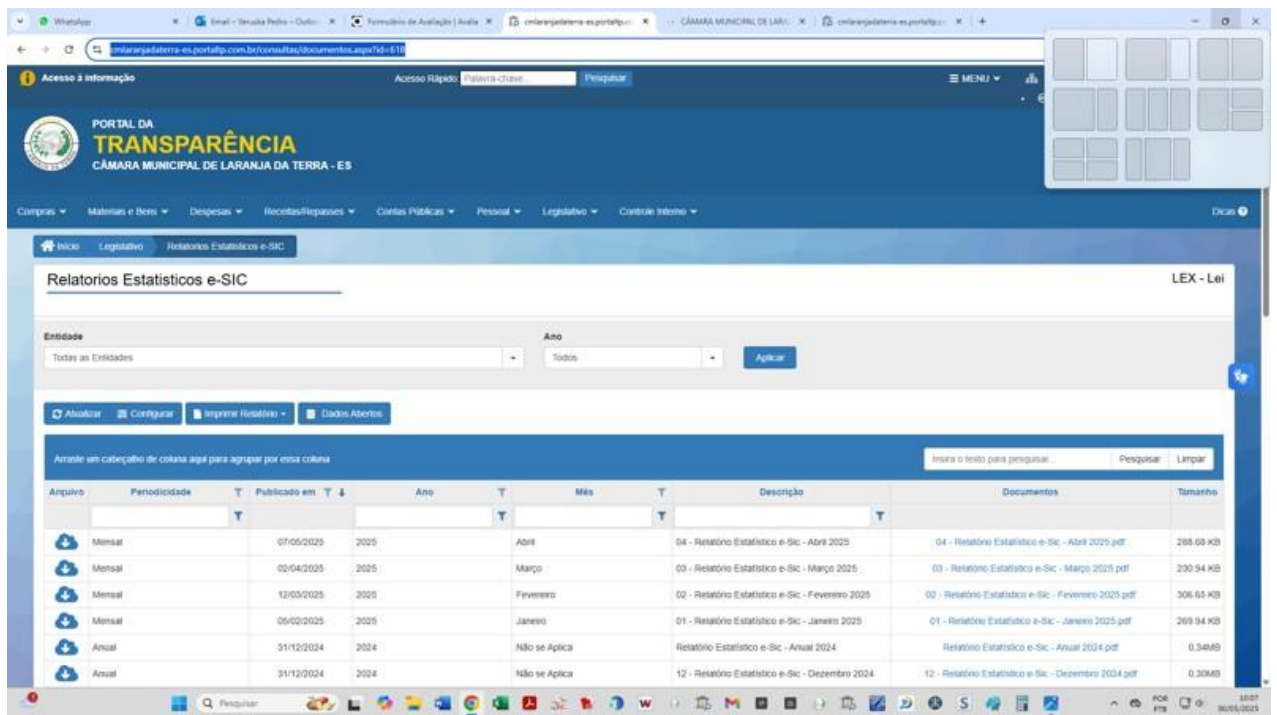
WhatsApp | Email - Veruska Pedro - Outlo | Formulário de Avaliação | Avalia | cmlaranjadaterra-es.portaltp | CÂMARA MUNICIPAL DE LARAN | cmlaranjadaterra-es.portaltp

cmlaranjadaterra-es.portaltp.com.br/consultas/documentos.aspx?id=618

Acesso à informação

Acesso Rápido: Palavra-chave... Pesquisar

MENU

PORTAL DA
TRANSPARÊNCIA
CÂMARA MUNICIPAL DE LARANJA DA TERRA - ES

Compras | Materiais e Bens | Despesas | Receitas/Repasses | Contas Públicas | Pessoal | Legislativo | Controle Interno | Dicas

Início > Legislativo > Relatorios Estatisticos e-SIC

Relatorios Estatisticos e-SIC

LEX - Lei

Entidade
Todas as Entidades

Ano
Todos

Aplicar

Atualizar | Configurar | Imprimir Relatório | Dados Abertos

Arraste um cabeçalho de coluna aqui para agrupar por essa coluna

Insira o texto para pesquisar... Pesquisar Limpar

| Arquivo | Periodicidade | Publicado em | Ano | Mês | Descrição | Documentos | Tamanho |
|---|---|---|---|---|---|---|---|
| | Mensal | 07/05/2025 | 2025 | Abril | 04 - Relatório Estatístico e-Sic - Abril 2025 | 04 - Relatório Estatístico e-Sic - Abril 2025.pdf | 288.68 KB |
| | Mensal | 02/04/2025 | 2025 | Março | 03 - Relatório Estatístico e-Sic - Março 2025 | 03 - Relatório Estatístico e-Sic - Março 2025.pdf | 230.94 KB |
| | Mensal | 12/03/2025 | 2025 | Fevereiro | 02 - Relatório Estatístico e-Sic - Fevereiro 2025 | 02 - Relatório Estatístico e-Sic - Fevereiro 2025.pdf | 306.63 KB |
| | Mensal | 05/02/2025 | 2025 | Janeiro | 01 - Relatório Estatístico e-Sic - Janeiro 2025 | 01 - Relatório Estatístico e-Sic - Janeiro 2025.pdf | 269.94 KB |
| | Anual | 31/12/2024 | 2024 | Não se Aplica | Relatório Estatístico e-Sic - Anual 2024 | Relatório Estatístico e-Sic - Anual 2024.pdf | 0.34MB |
| | Anual | 31/12/2024 | 2024 | Não se Aplica | 12 - Relatório Estatístico e-Sic - Dezembro 2024 | 12 - Relatório Estatístico e-Sic - Dezembro 2024.pdf | 0.30MB |

Pesquisar

POR PT2 10:07 30/05/2025